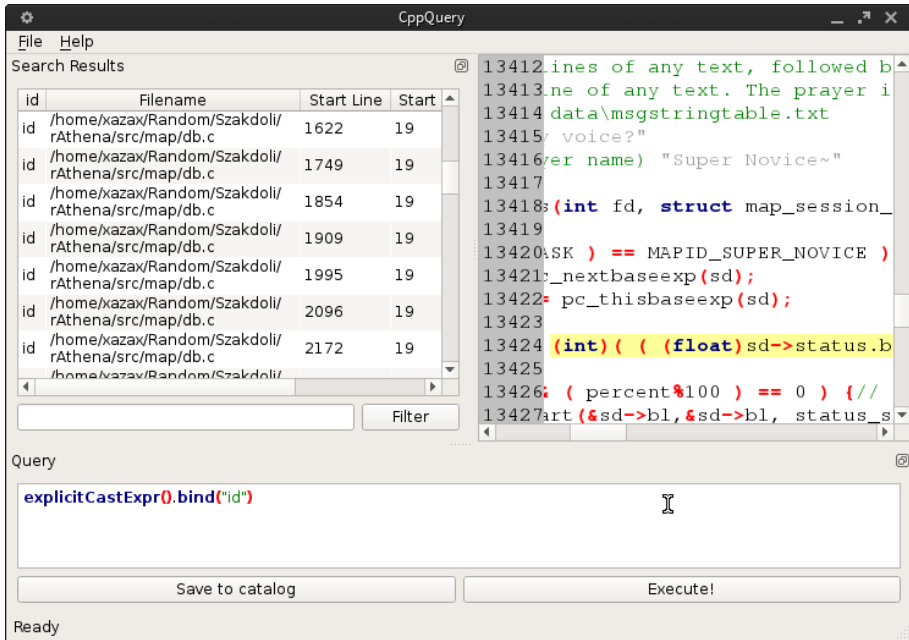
CppQuery

File Help

Search Results

| id | Filename | Start Line | Start |
|---|---|---|---|
| id | /home/xazax/Random/Szakdoli/rAthena/src/map/db.c | 1622 | 19 |
| id | /home/xazax/Random/Szakdoli/rAthena/src/map/db.c | 1749 | 19 |
| id | /home/xazax/Random/Szakdoli/rAthena/src/map/db.c | 1854 | 19 |
| id | /home/xazax/Random/Szakdoli/rAthena/src/map/db.c | 1909 | 19 |
| id | /home/xazax/Random/Szakdoli/rAthena/src/map/db.c | 1995 | 19 |
| id | /home/xazax/Random/Szakdoli/rAthena/src/map/db.c | 2096 | 19 |
| id | /home/xazax/Random/Szakdoli/rAthena/src/map/db.c | 2172 | 19 |
| | /home/xazax/Random/Szakdoli/ | | |

Filter

13412 .ines of any text, followed b
13413 .ne of any text. The prayer i
13414 data\msgstringtable.txt
13415 voice?"
13416 ver name) "Super Novice~"
13417
13418 (int fd, struct map_session_
13419
13420 ASK ) == MAPID_SUPER_NOVICE )
13421 _nextbaseexp(sd);
13422 = pc_thisbaseexp(sd);
13423
13424 (int)( ( (float)sd->status.b
13425
13426 ( percent%100 ) == 0 ) {//
13427 art(&sd->bl,&sd->bl, status_s

Query

explicitCastExpr().bind("id")

Save to catalog

Execute!

Ready